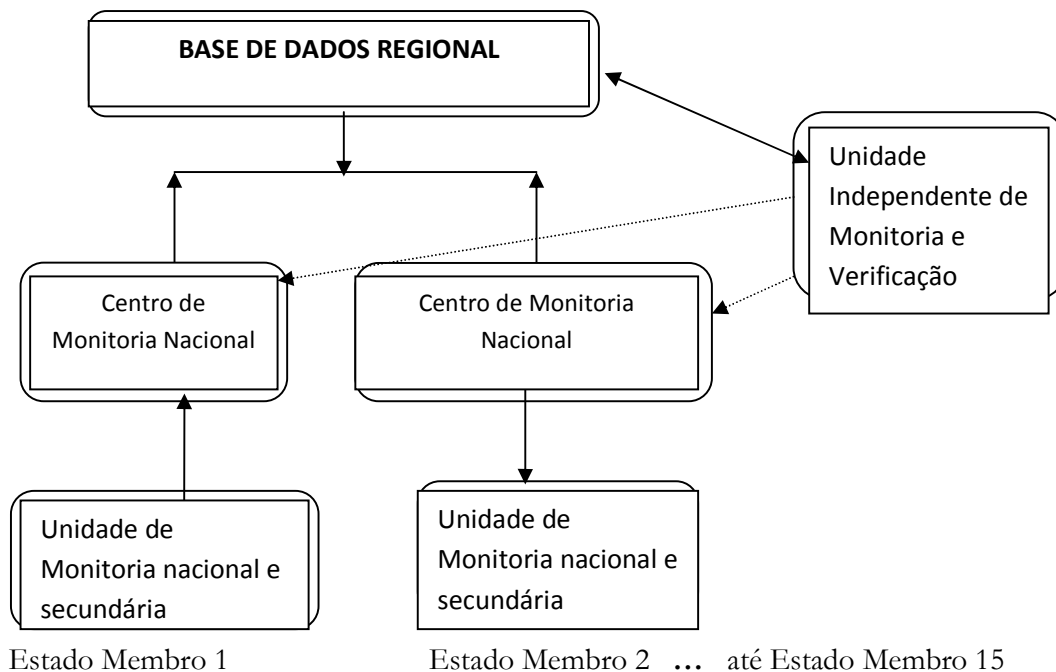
BASE DE DADOS REGIONAL

Unidade Independente de Monitoria e Verificação

Centro de Monitoria Nacional

Centro de Monitoria Nacional

Unidade de Monitoria nacional e secundária

Unidade de Monitoria nacional e secundária

Estado Membro 1

Estado Membro 2 … até Estado Membro 15